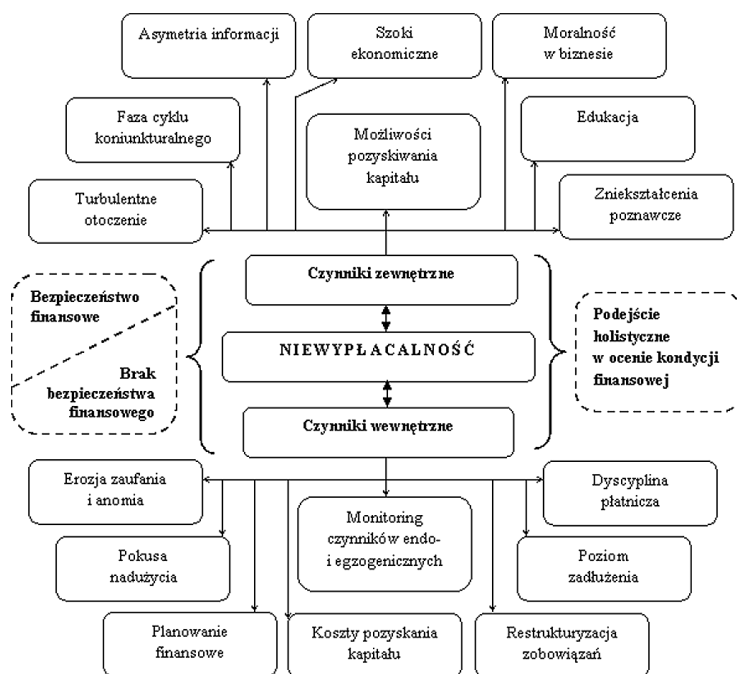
Asymetria informacji

Szoki ekonomiczne

Moralność w biznesie

Faza cyklu koniunkturalnego

Możliwości pozyskiwania kapitału

Edukacja

Turbulentne otoczenie

Zniekształcenia poznawcze

Bezpieczeństwo finansowe

Brak bezpieczeństwa finansowego

Czynniki zewnętrzne

NIEWYPŁACALNOŚĆ

Czynniki wewnętrzne

Podejście holistyczne w ocenie kondycji finansowej

Erozja zaufania i anomia

Dyscyplina płatnicza

Monitoring czynników endo- i egzogenicznych

Pokusa nadużycia

Poziom zadłużenia

Planowanie finansowe

Koszty pozyskania kapitału

Restrukturyzacja zobowiązań